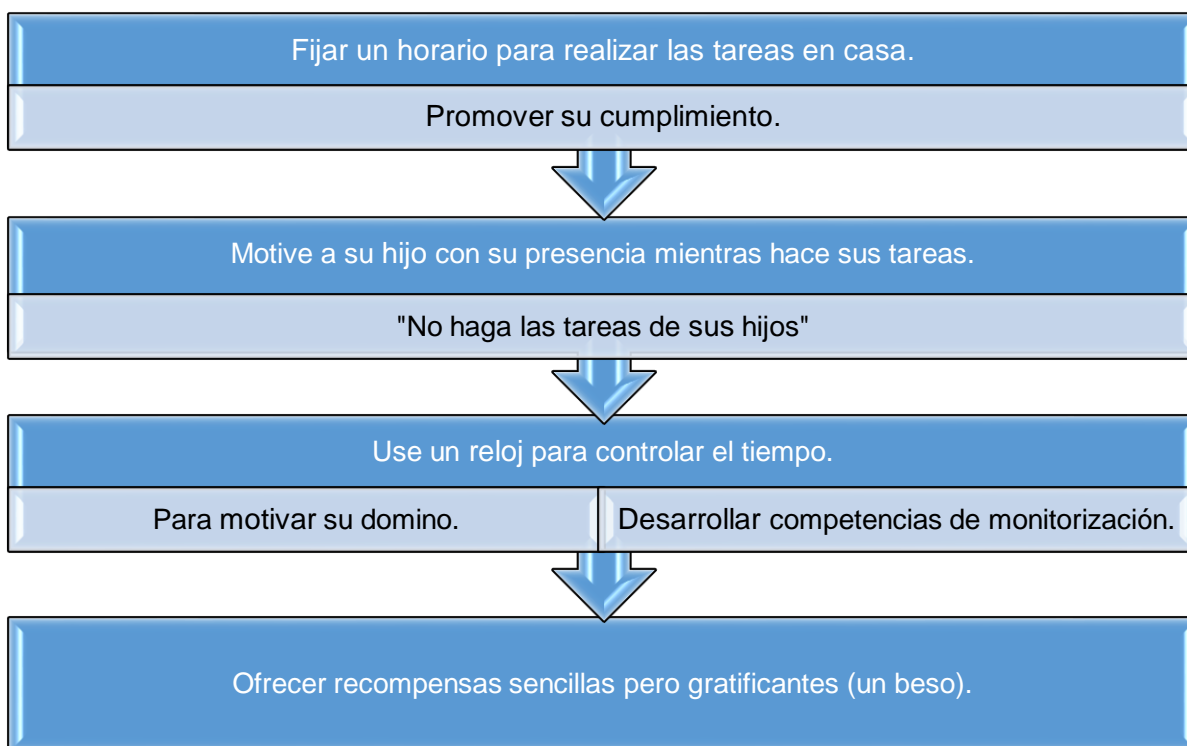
Fijar un horario para realizar las tareas en casa.

Promover su cumplimiento.

Motive a su hijo con su presencia mientras hace sus tareas.

"No haga las tareas de sus hijos"

Use un reloj para controlar el tiempo.

Para motivar su domino.

Desarrollar competencias de monitorización.

Ofrecer recompensas sencillas pero gratificantes (un beso).